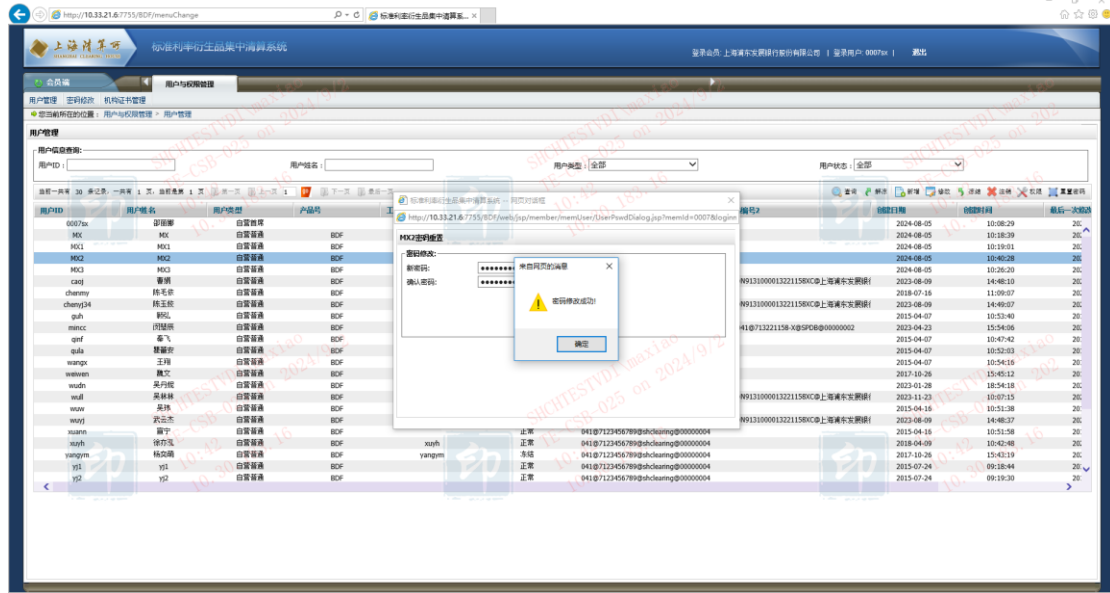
http://10.33.21.6:7755/BDF/menuChange

标准利率衍生品集中清算系...

上海清算所 SHANGHAI CLEARING HOUSE

标准利率衍生品集中清算系统

登录会员: 上海浦东发展银行股份有限公司 | 登录用户: 0007sx | 退出

会员端

用户与权限管理

用户管理 密码修改 机构证书管理

您当前所在的位置: 用户与权限管理 > 用户管理

用户管理

用户信息查询:

用户ID: 用户姓名: 用户类型: 全部 用户状态: 全部

当前一共有 30 条记录, 一共有 1 页, 当前是第 1 页 第一页 上一页 1 下一页 最一页

查询 解冻 新增 修改 冻结 注销 权限 重置密码

| 用户ID | 用户姓名 | 用户类型 | 产品号 | | | | 指号2 | 创建日期 | 创建时间 | 最后一次修改 |
|---|---|---|---|---|---|---|---|---|---|---|
| 0007sx | 邵丽娜 | 自营管理 | | | | | | 2024-08-05 | 10:08:29 | 20 |
| MX | MX | 自营普通 | BDF | | | | | 2024-08-05 | 10:18:39 | 20 |
| MX1 | MX1 | 自营普通 | BDF | | | | | 2024-08-05 | 10:19:01 | 20 |
| MX2 | MX2 | 自营普通 | BDF | | | | | 2024-08-05 | 10:40:28 | 20 |
| MX3 | MX3 | 自营普通 | BDF | | | | | 2024-08-05 | 10:26:20 | 20 |
| caoj | 曹娟 | 自营普通 | BDF | | | | N913100001322115BXC@上海浦东发展银行 | 2023-08-09 | 14:48:10 | 20 |
| chenmy | 陈毛奕 | 自营普通 | BDF | | | | | 2018-07-16 | 11:09:07 | 20 |
| chenyj34 | 陈玉姣 | 自营普通 | BDF | | | | N913100001322115BXC@上海浦东发展银行 | 2023-08-09 | 14:49:07 | 20 |
| guh | 郭弘 | 自营普通 | BDF | | | | | 2015-04-07 | 10:53:40 | 20 |
| mincc | 闵楚楚 | 自营普通 | BDF | | | | 41@71322115B-X@SPDB@00000002 | 2024-04-23 | 15:54:06 | 20 |
| qinf | 秦飞 | 自营普通 | BDF | | | | | 2015-04-07 | 10:47:42 | 20 |
| qula | 瞿翁安 | 自营普通 | BDF | | | | | 2015-04-07 | 10:52:03 | 20 |
| wangx | 王翔 | 自营普通 | BDF | | | | | 2015-04-07 | 10:54:16 | 20 |
| weiwen | 魏文 | 自营普通 | BDF | | | | | 2017-10-26 | 15:45:12 | 20 |
| wudn | 吴丹妮 | 自营普通 | BDF | | | | | 2023-01-28 | 18:54:18 | 20 |
| wull | 吴林林 | 自营普通 | BDF | | | | N913100001322115BXC@上海浦东发展银行 | 2023-11-23 | 10:07:15 | 20 |
| wuw | 吴玮 | 自营普通 | BDF | | | | | 2015-04-16 | 10:51:38 | 20 |
| wuyj | 武云杰 | 自营普通 | BDF | | | | N913100001322115BXC@上海浦东发展银行 | 2023-08-09 | 14:48:37 | 20 |
| xuann | 宣宁 | 自营普通 | BDF | | 正常 | 041@7123456789@shclearing@00000004 | | 2015-04-16 | 10:51:58 | 20 |
| xuyh | 徐亦泓 | 自营普通 | BDF | xuyh | 正常 | 041@7123456789@shclearing@00000004 | | 2018-04-09 | 10:42:48 | 20 |
| yangym | 杨尧萌 | 自营普通 | BDF | yangym | 冻结 | 041@7123456789@shclearing@00000004 | | 2017-10-26 | 15:43:19 | 20 |
| yj1 | yj1 | 自营普通 | BDF | | 正常 | 041@7123456789@shclearing@00000004 | | 2015-07-24 | 09:18:44 | 20 |
| yj2 | yj2 | 自营普通 | BDF | | 正常 | 041@7123456789@shclearing@00000004 | | 2015-07-24 | 09:19:30 | 20 |

标准利率衍生品集中清算系统 -- 网页对话框

http://10.33.21.6:7755/BDF/web/jsp/member/memUser/UserPswdDialog.jsp?memId=0007&loginr

MX2密码重置

密码修改:

新密码: ••••••••

确认密码: ••••••••

来自网页的消息

密码修改成功!

确定

SHCHTESTYDYmaxiao 15-CSB-025 on 2024/9/2 10:30:183.16